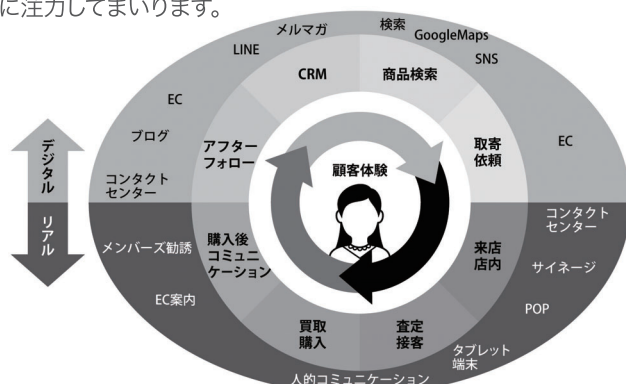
に注力してまいります。

メルマガ
検索 GoogleMaps
LINE
SNS
CRM
商品検索
EC
ブログ
アフター
フォロー
取寄
依頼
EC
デジタル
コンタクト
センター
顧客体験
リアル
コンタクト
センター
メンバーズ勧誘
購入後
コミュニ
ケーション
来店
店内
サイネージ
EC案内
POP
買取
購入
査定
接客
タブレット
端末
人的コミュニケーション